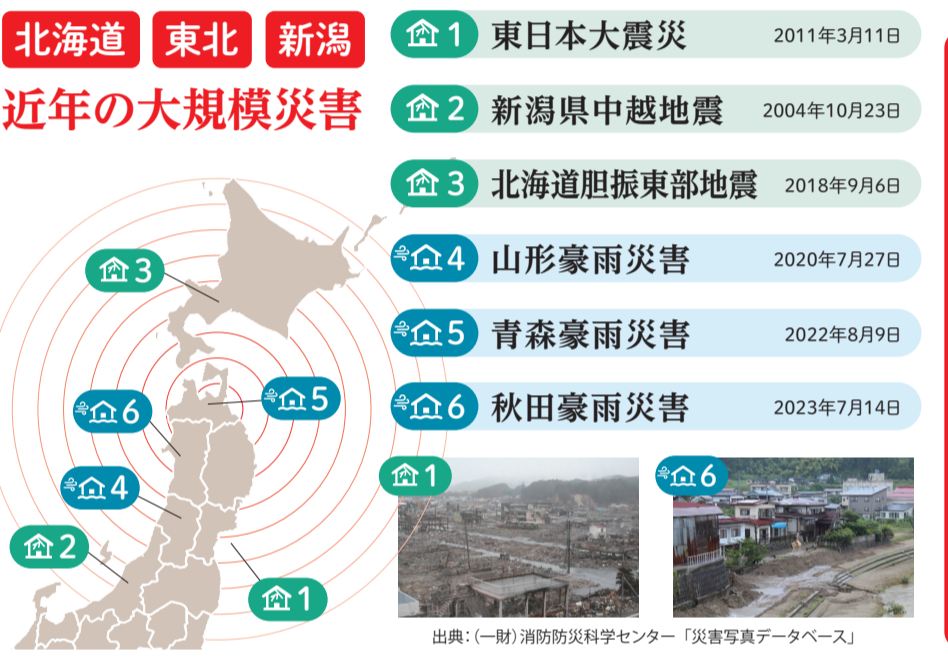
北海道 東北 新潟
近年の大規模災害

3
6
5
4
2
1

1 東日本大震災 2011年3月11日
2 新潟県中越地震 2004年10月23日
3 北海道胆振東部地震 2018年9月6日
4 山形豪雨災害 2020年7月27日
5 青森豪雨災害 2022年8月9日
6 秋田豪雨災害 2023年7月14日

1
6

出典：（一財）消防防災科学センター「災害写真データベース」